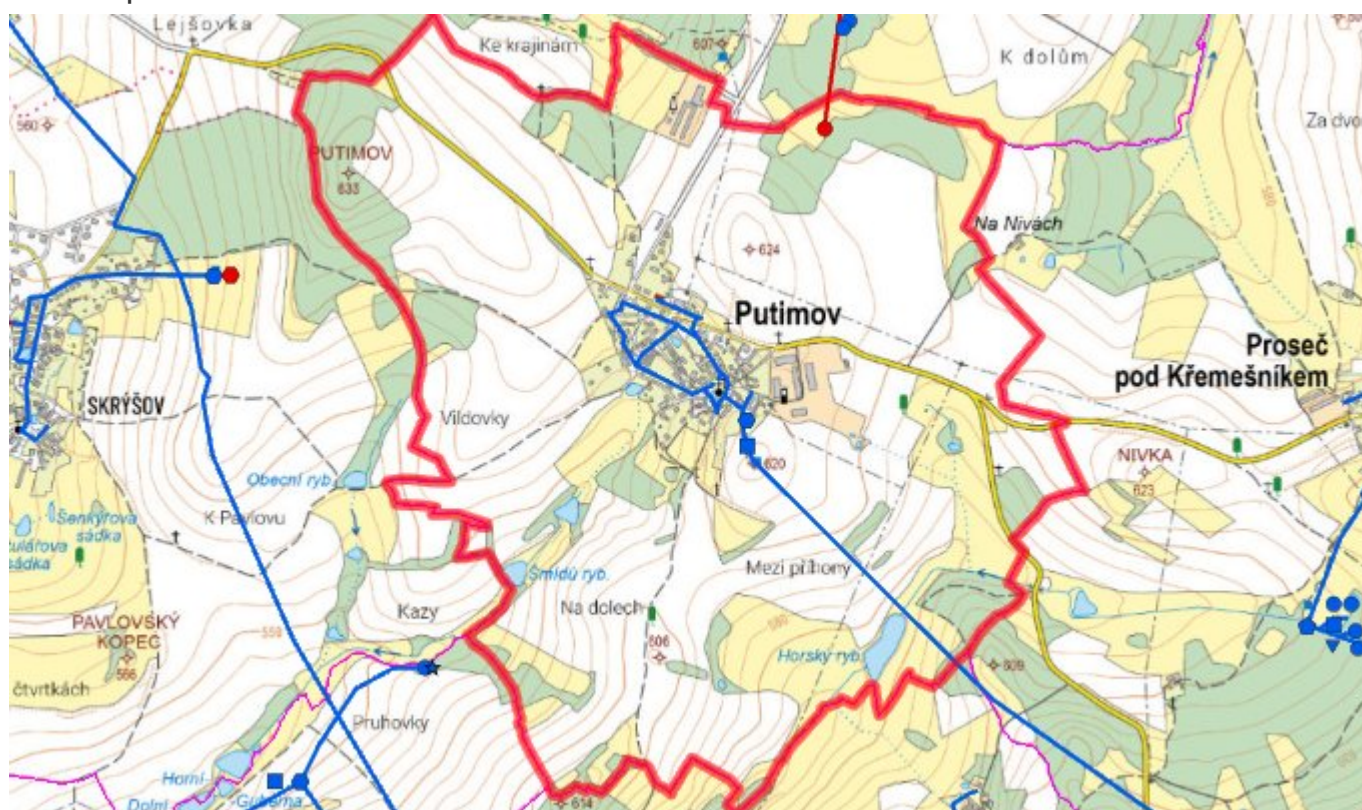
Lejšovka
Ke krajinám
697
K dolům
560
Za dvo
PUTIMOV
633
Na Nivách
624
Putimov
Proseč pod Křemešníkem
SKRÝŠOV
Vildovky
620
NIVKA
623
Obecní ryb.
Šenkýřova sádka
ulářova sádka
K Pavlovu
Šmídů ryb.
Mezi příhony
Kazy
Na dolech
606
PAVLOVSKÝ KOPEC
566
559
Horský ryb.
609
čtvrtkách
Pruhovky
Horní
Dolní
Gutema
614